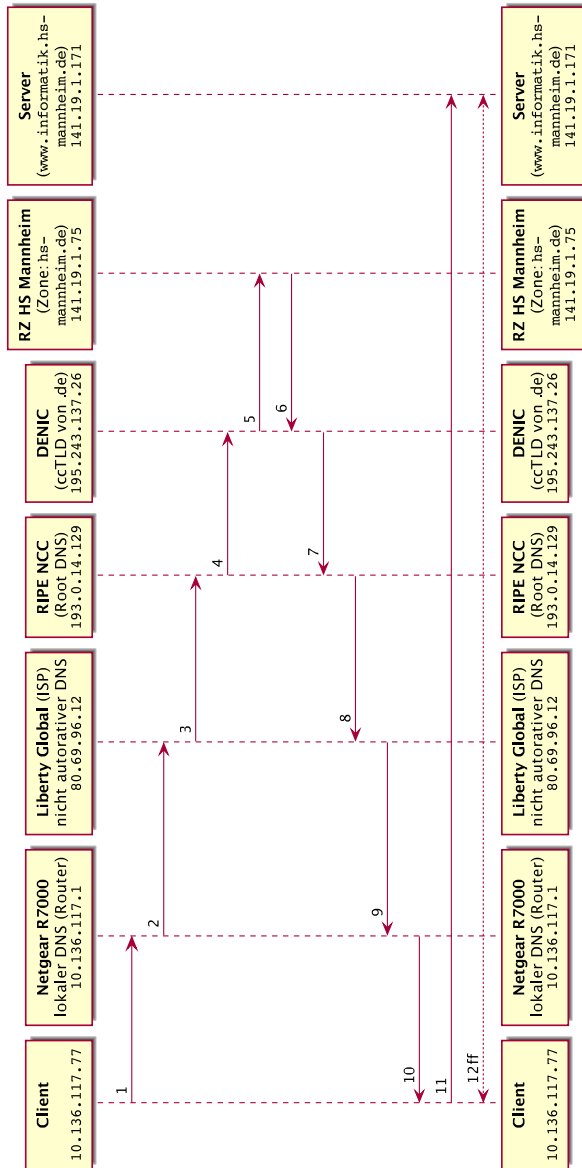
Client
10.136.117.77

Netgear R7000
lokaler DNS (Router)
10.136.117.1

Liberty Global (ISP)
nicht autorativer DNS
80.69.96.12

RIPE NCC
(Root DNS)
193.0.14.129

DENIC
(ccTLD von .de)
195.243.137.26

RZ HS Mannheim
(Zone: hs-mannheim.de)
141.19.1.75

Server
(www.informatik.hs-mannheim.de)
141.19.1.171

1
2
3
4
5
6
7
8
9
10
11
12ff

Client
10.136.117.77

Netgear R7000
lokaler DNS (Router)
10.136.117.1

Liberty Global (ISP)
nicht autorativer DNS
80.69.96.12

RIPE NCC
(Root DNS)
193.0.14.129

DENIC
(ccTLD von .de)
195.243.137.26

RZ HS Mannheim
(Zone: hs-mannheim.de)
141.19.1.75

Server
(www.informatik.hs-mannheim.de)
141.19.1.171